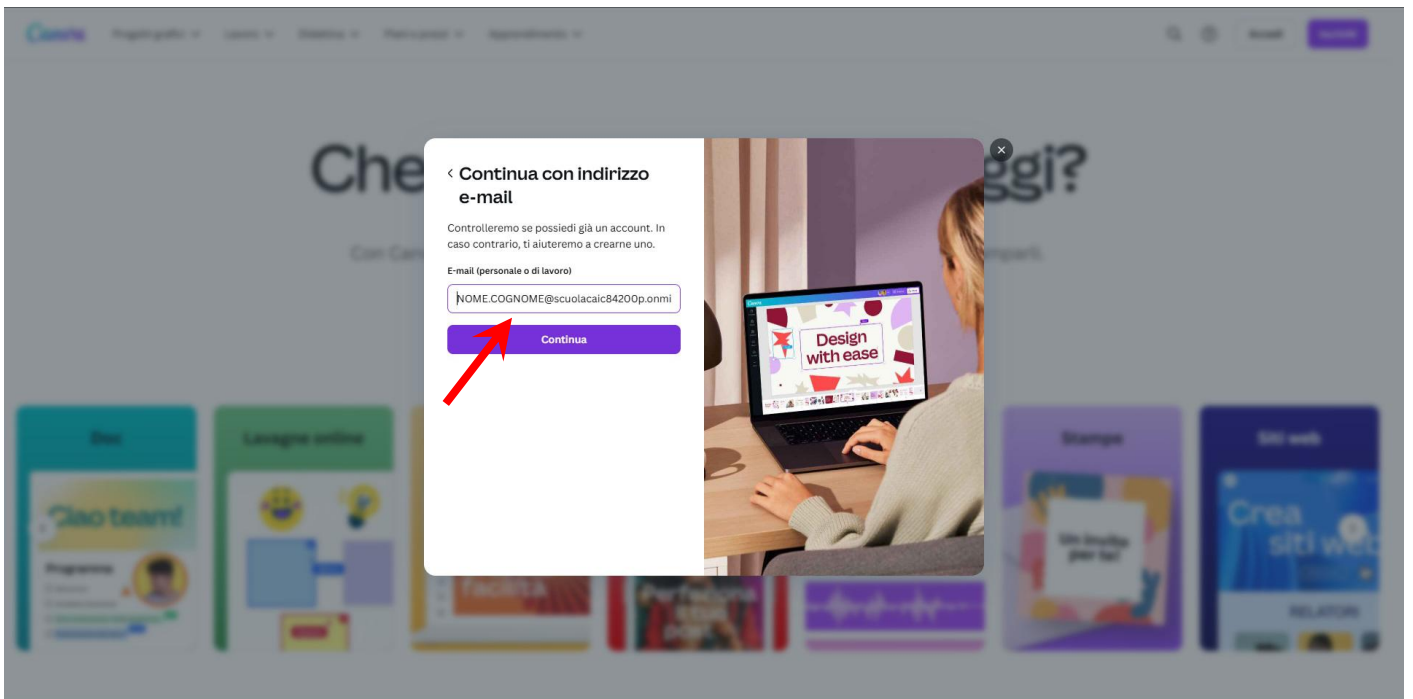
Canva Progetta grafici Lavoro Didattica Piani e prezzi Apprendimento Accedi Iscriviti

Che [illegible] ggi?

Con Can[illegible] mparti.

Continua con indirizzo e-mail

Controlleremo se possiedi già un account. In caso contrario, ti aiuteremo a crearne uno.

E-mail (personale o di lavoro)

NOME.COGNOME@scuolacaic84200p.onmi

Continua

Design with ease

Doc Lavagne online Stampe Siti web

Ciao team!

Programma

Un invito per te!

Crea siti web

RELATORI